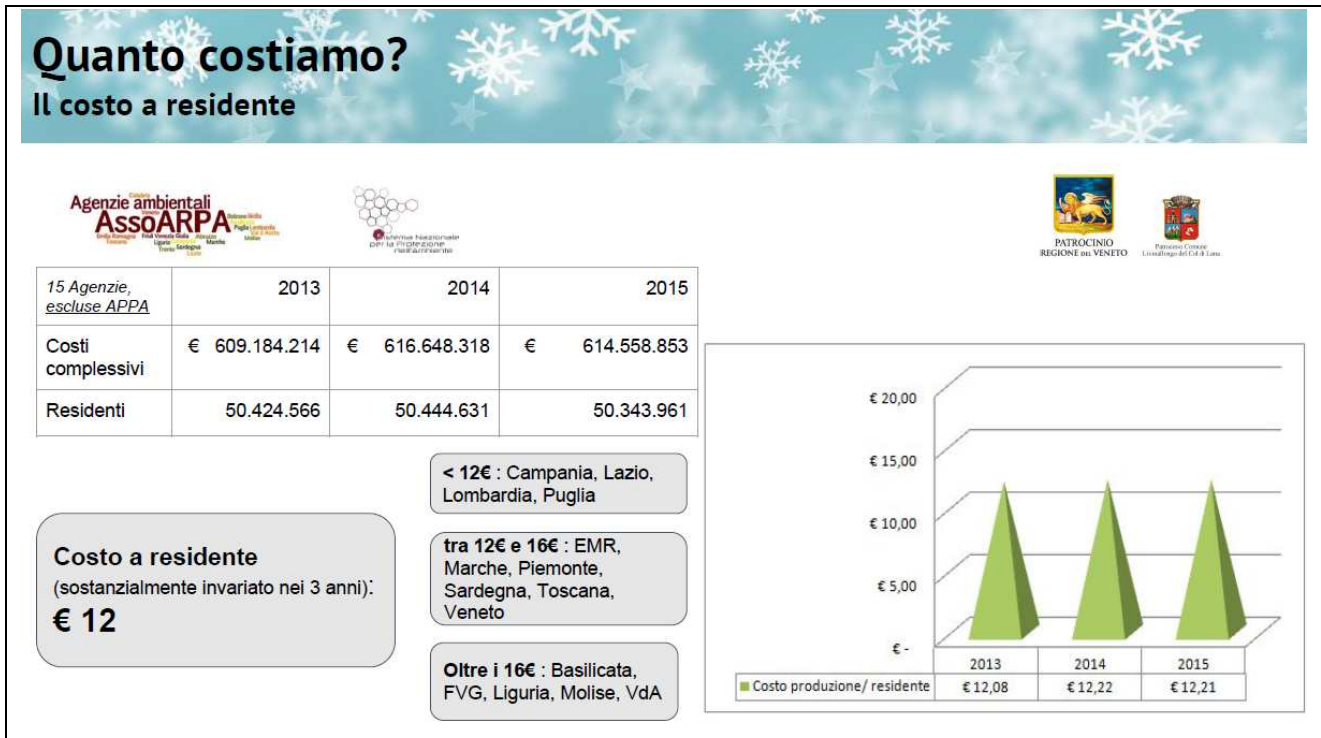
Quanto costiamo?
Il costo a residente

Agenzie ambientali
AssoARPA

Sistema Nazionale per la Protezione dell'Ambiente

PATROCINIO REGIONE DEL VENETO

Patrocinio Comune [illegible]

| 15 Agenzie, escluse APPA | 2013 | 2014 | 2015 |
|---|---|---|---|
| Costi complessivi | € 609.184.214 | € 616.648.318 | € 614.558.853 |
| Residenti | 50.424.566 | 50.444.631 | 50.343.961 |

Costo a residente
(sostanzialmente invariato nei 3 anni):
€ 12

< 12€ : Campania, Lazio, Lombardia, Puglia

tra 12€ e 16€ : EMR, Marche, Piemonte, Sardegna, Toscana, Veneto

Oltre i 16€ : Basilicata, FVG, Liguria, Molise, VdA

€ 20,00
€ 15,00
€ 10,00
€ 5,00
€ -

| | 2013 | 2014 | 2015 |
|---|---|---|---|
| Costo produzione/ residente | € 12,08 | € 12,22 | € 12,21 |